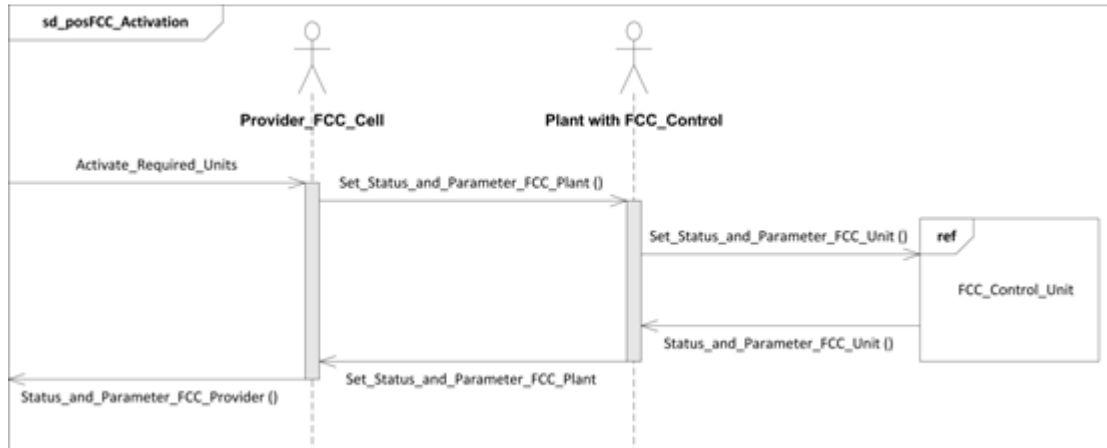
sd_posFCC_Activation

Provider_FCC_Cell

Plant with FCC_Control

Activate_Required_Units

Set_Status_and_Parameter_FCC_Plant ()

Set_Status_and_Parameter_FCC_Unit ()

ref

FCC_Control_Unit

Status_and_Parameter_FCC_Unit ()

Set_Status_and_Parameter_FCC_Plant

Status_and_Parameter_FCC_Provider ()